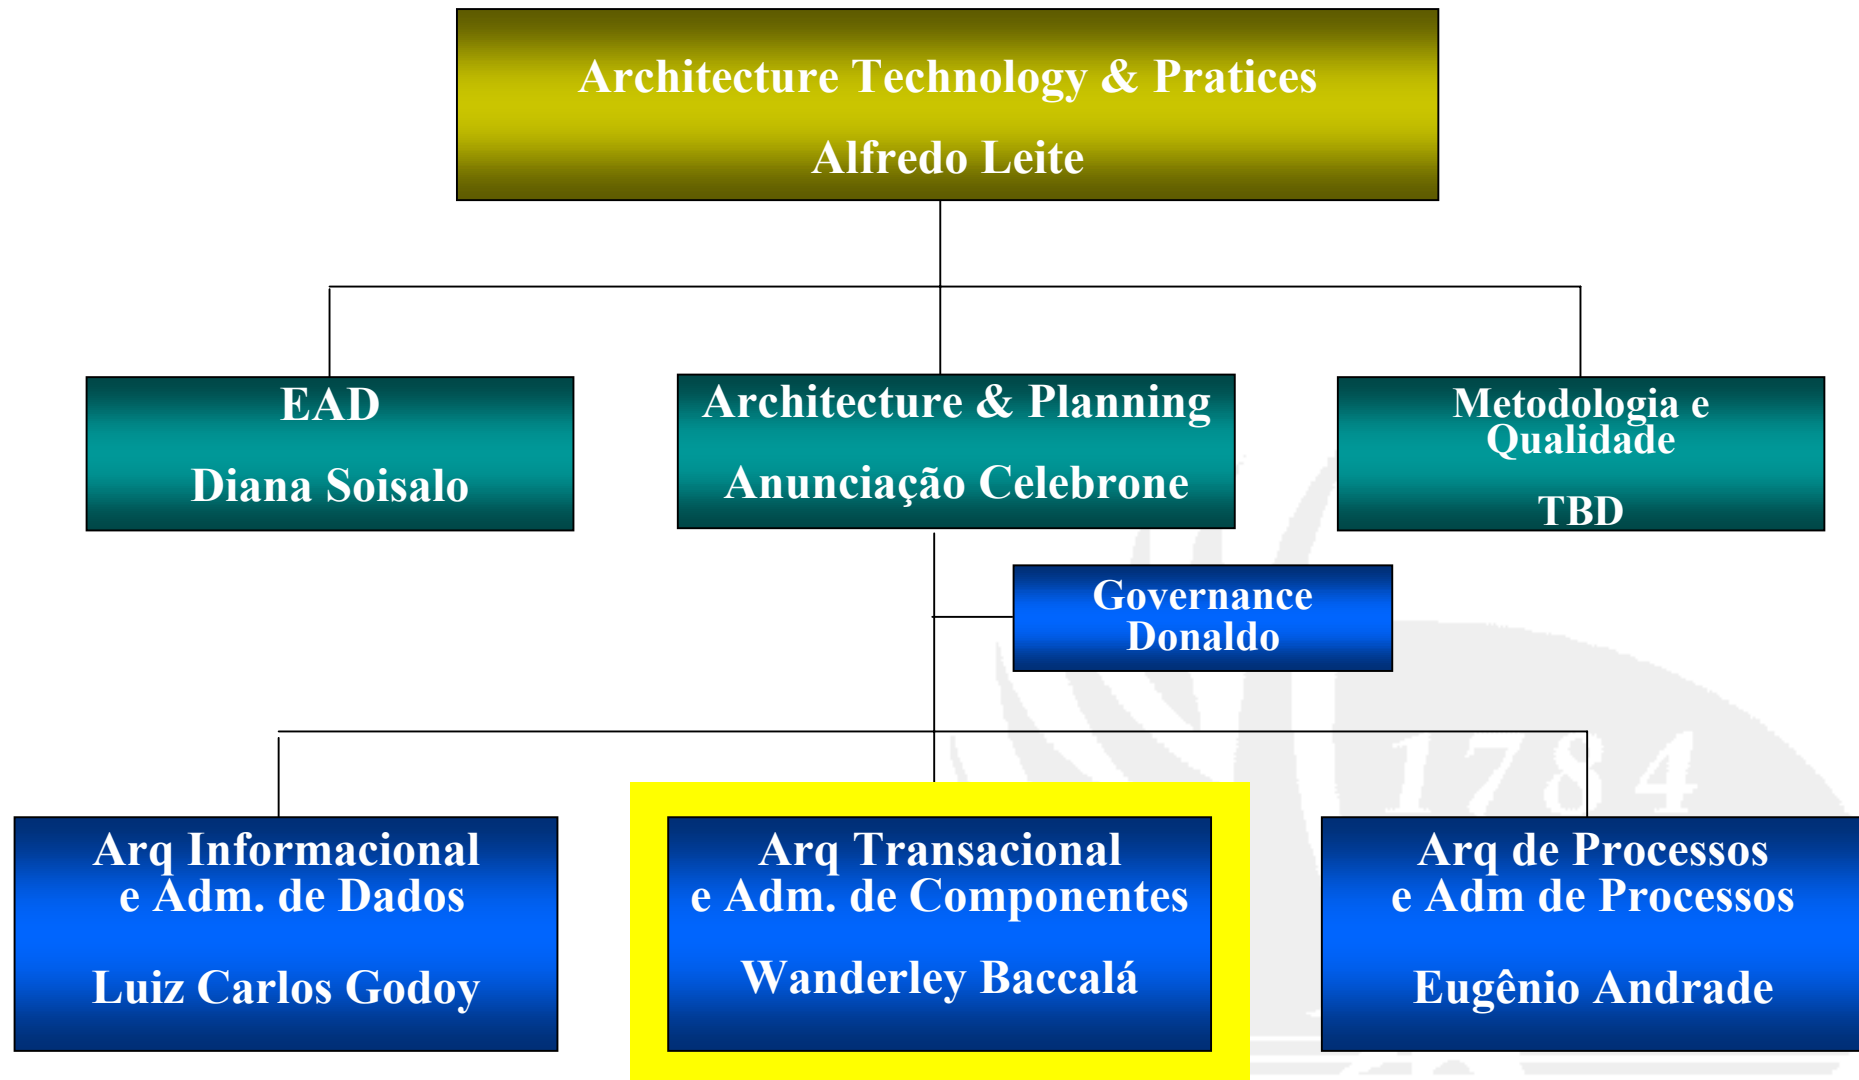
Architecture Technology & Pratices
Alfredo Leite

EAD
Diana Soisalo

Architecture & Planning
Anunciação Celebrone

Metodologia e Qualidade
TBD

Governance
Donaldo

Arq Informacional e Adm. de Dados
Luiz Carlos Godoy

Arq Transacional e Adm. de Componentes
Wanderley Baccalá

Arq de Processos e Adm de Processos
Eugênio Andrade

1784